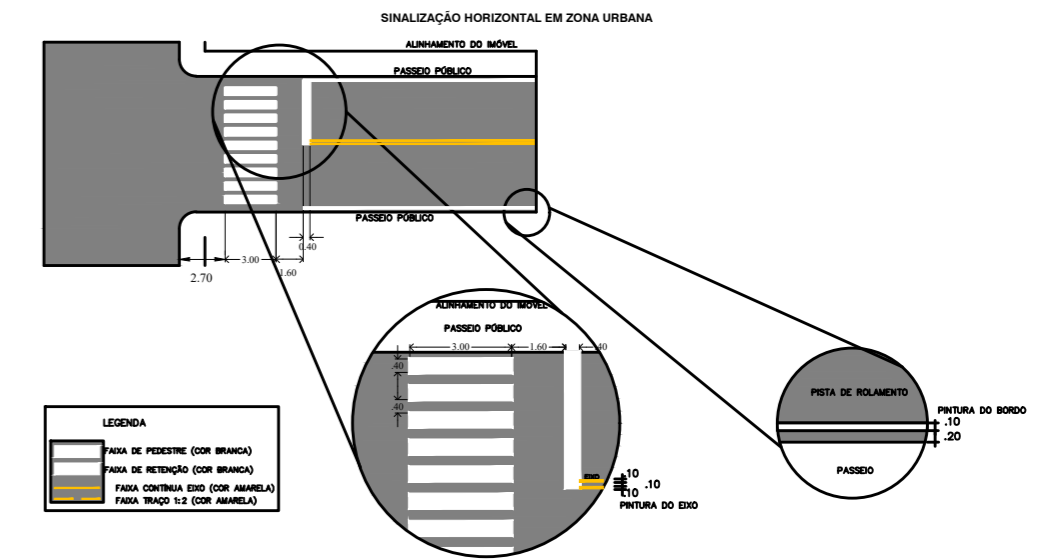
SINALIZAÇÃO HORIZONTAL EM ZONA URBANA

ALINHAMENTO DO IMÓVEL

PASSEIO PÚBLICO

PASSEIO PÚBLICO

0.40

3.00

1.60

2.70

ALINHAMENTO DO IMÓVEL

PASSEIO PÚBLICO

3.00

1.60

.40

.40

.40

EIXO

.10

.10

.10

PINTURA DO EIXO

PISTA DE ROLAMENTO

PINTURA DO BORDO

.10

.20

PASSEIO

LEGENDA

FAIXA DE PEDESTRE (COR BRANCA)

FAIXA DE RETENÇÃO (COR BRANCA)

FAIXA CONTÍNUA EIXO (COR AMARELA)

FAIXA TRAÇO 1:2 (COR AMARELA)